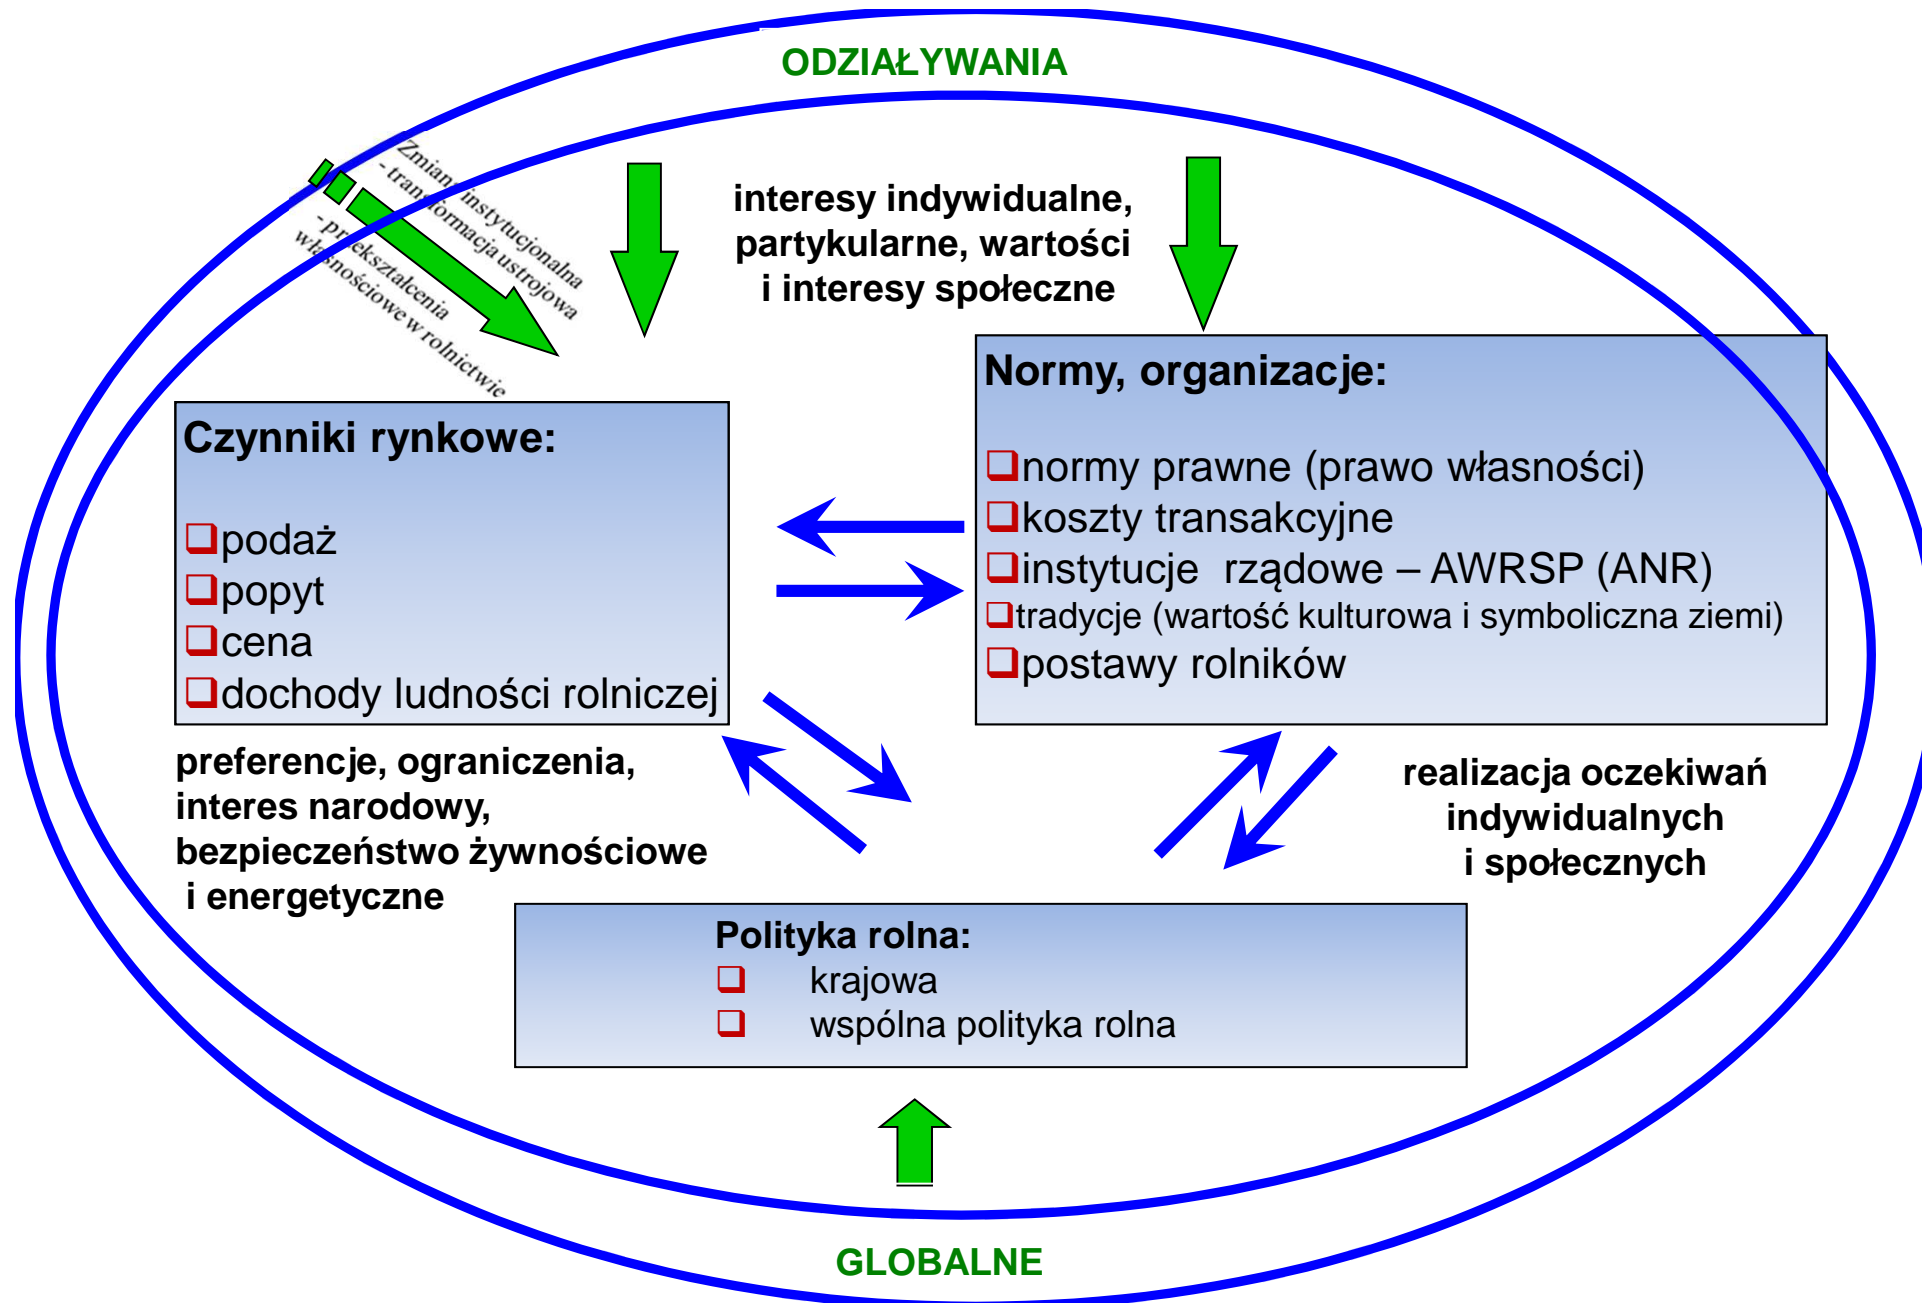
ODDZIAŁYWANIA

Zmiana instytucjonalna
- transformacja ustrojowa
- przekształcenia własnościowe w rolnictwie

interesy indywidualne, partykularne, wartości i interesy społeczne

Czynniki rynkowe:

❑podaż
❑popyt
❑cena
❑dochody ludności rolniczej

Normy, organizacje:

❑normy prawne (prawo własności)
❑koszty transakcyjne
❑instytucje rządowe – AWRSP (ANR)
❑tradycje (wartość kulturowa i symboliczna ziemi)
❑postawy rolników

preferencje, ograniczenia, interes narodowy, bezpieczeństwo żywnościowe i energetyczne

realizacja oczekiwań indywidualnych i społecznych

Polityka rolna:
❑ krajowa
❑ wspólna polityka rolna

GLOBALNE